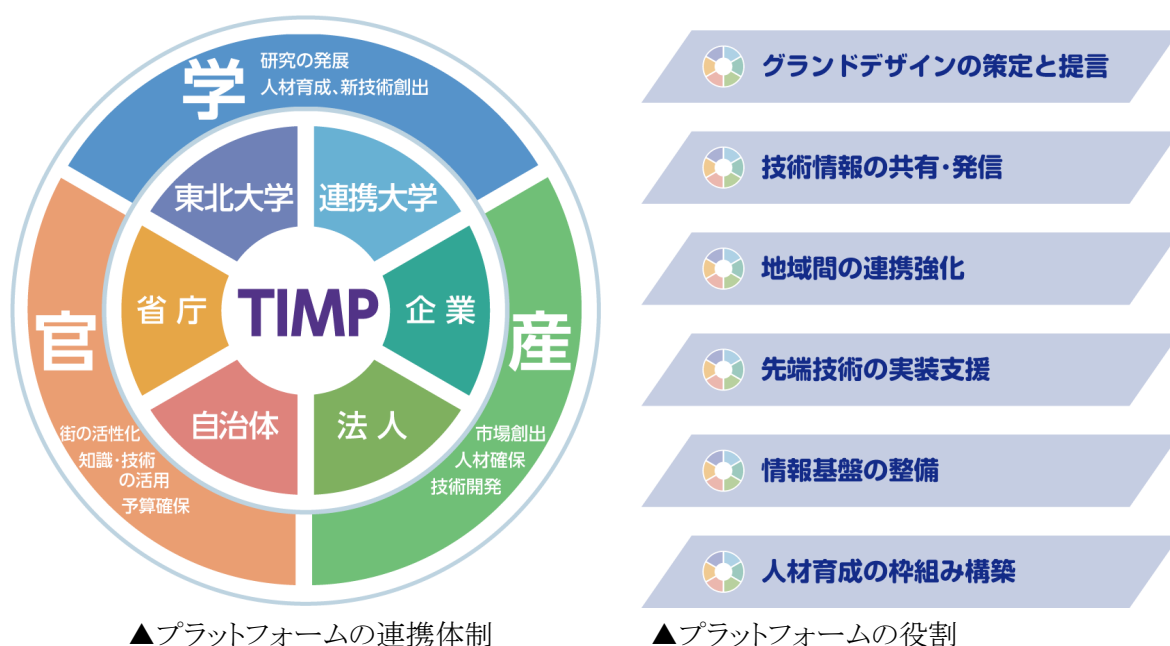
学
研究の発展
人材育成、新技術創出

東北大学
連携大学
省 庁
TIMP
企 業
自治体
法 人

官
街の活性化
知識・技術の活用
予算確保

産
市場創出
人材確保
技術開発

▲プラットフォームの連携体制

グランドデザインの策定と提言
技術情報の共有・発信
地域間の連携強化
先端技術の実装支援
情報基盤の整備
人材育成の枠組み構築

▲プラットフォームの役割